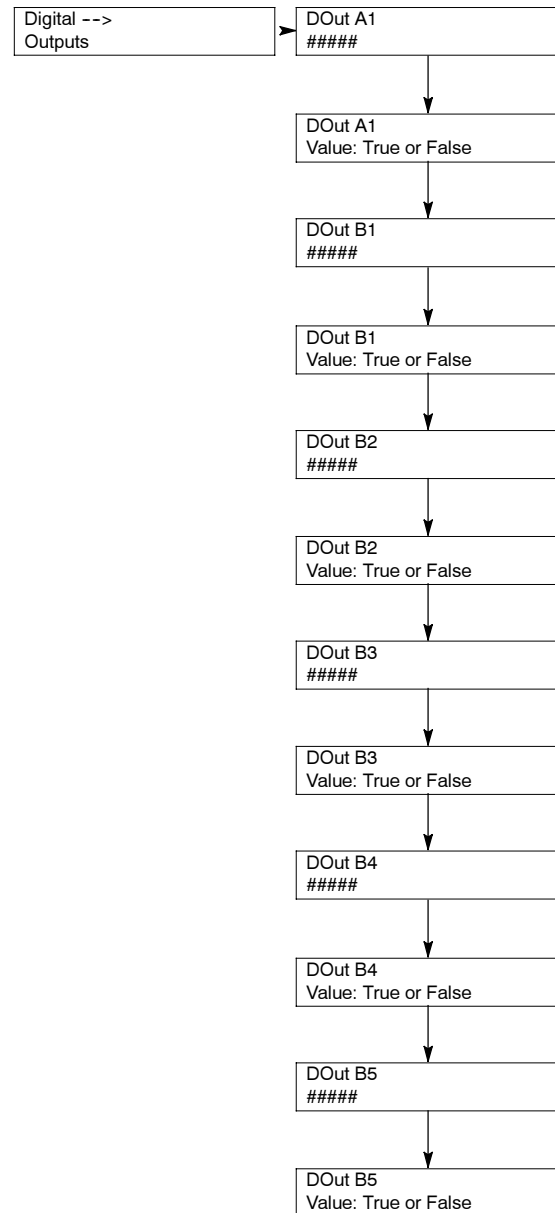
Digital -->
Outputs

DOut A1
#####

DOut A1
Value: True or False

DOut B1
#####

DOut B1
Value: True or False

DOut B2
#####

DOut B2
Value: True or False

DOut B3
#####

DOut B3
Value: True or False

DOut B4
#####

DOut B4
Value: True or False

DOut B5
#####

DOut B5
Value: True or False